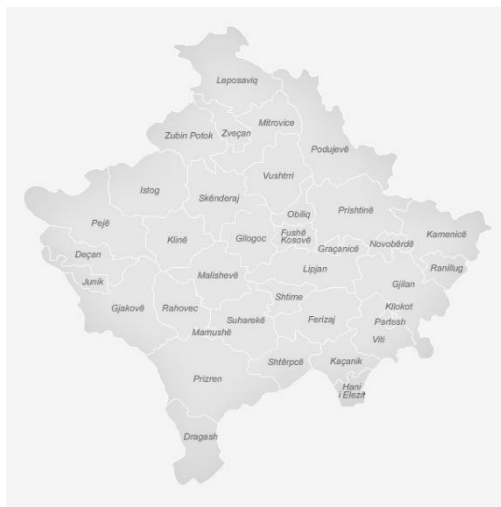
Leposaviq
Zubin Potok
Zveçan
Mitrovice
Podujevë
Vushtrri
Istog
Skënderaj
Obiliq
Prishtinë
Pejë
Klinë
Gllogoc
Fushë Kosovë
Graçanicë
Novobërdë
Kamenicë
Deçan
Ranillug
Junik
Malishevë
Lipjan
Gjilan
Gjakovë
Rahovec
Shtime
Kllokot
Partesh
Mamushë
Suharekë
Ferizaj
Viti
Shtërpcë
Kaçanik
Hani i Elezit
Prizren
Dragash